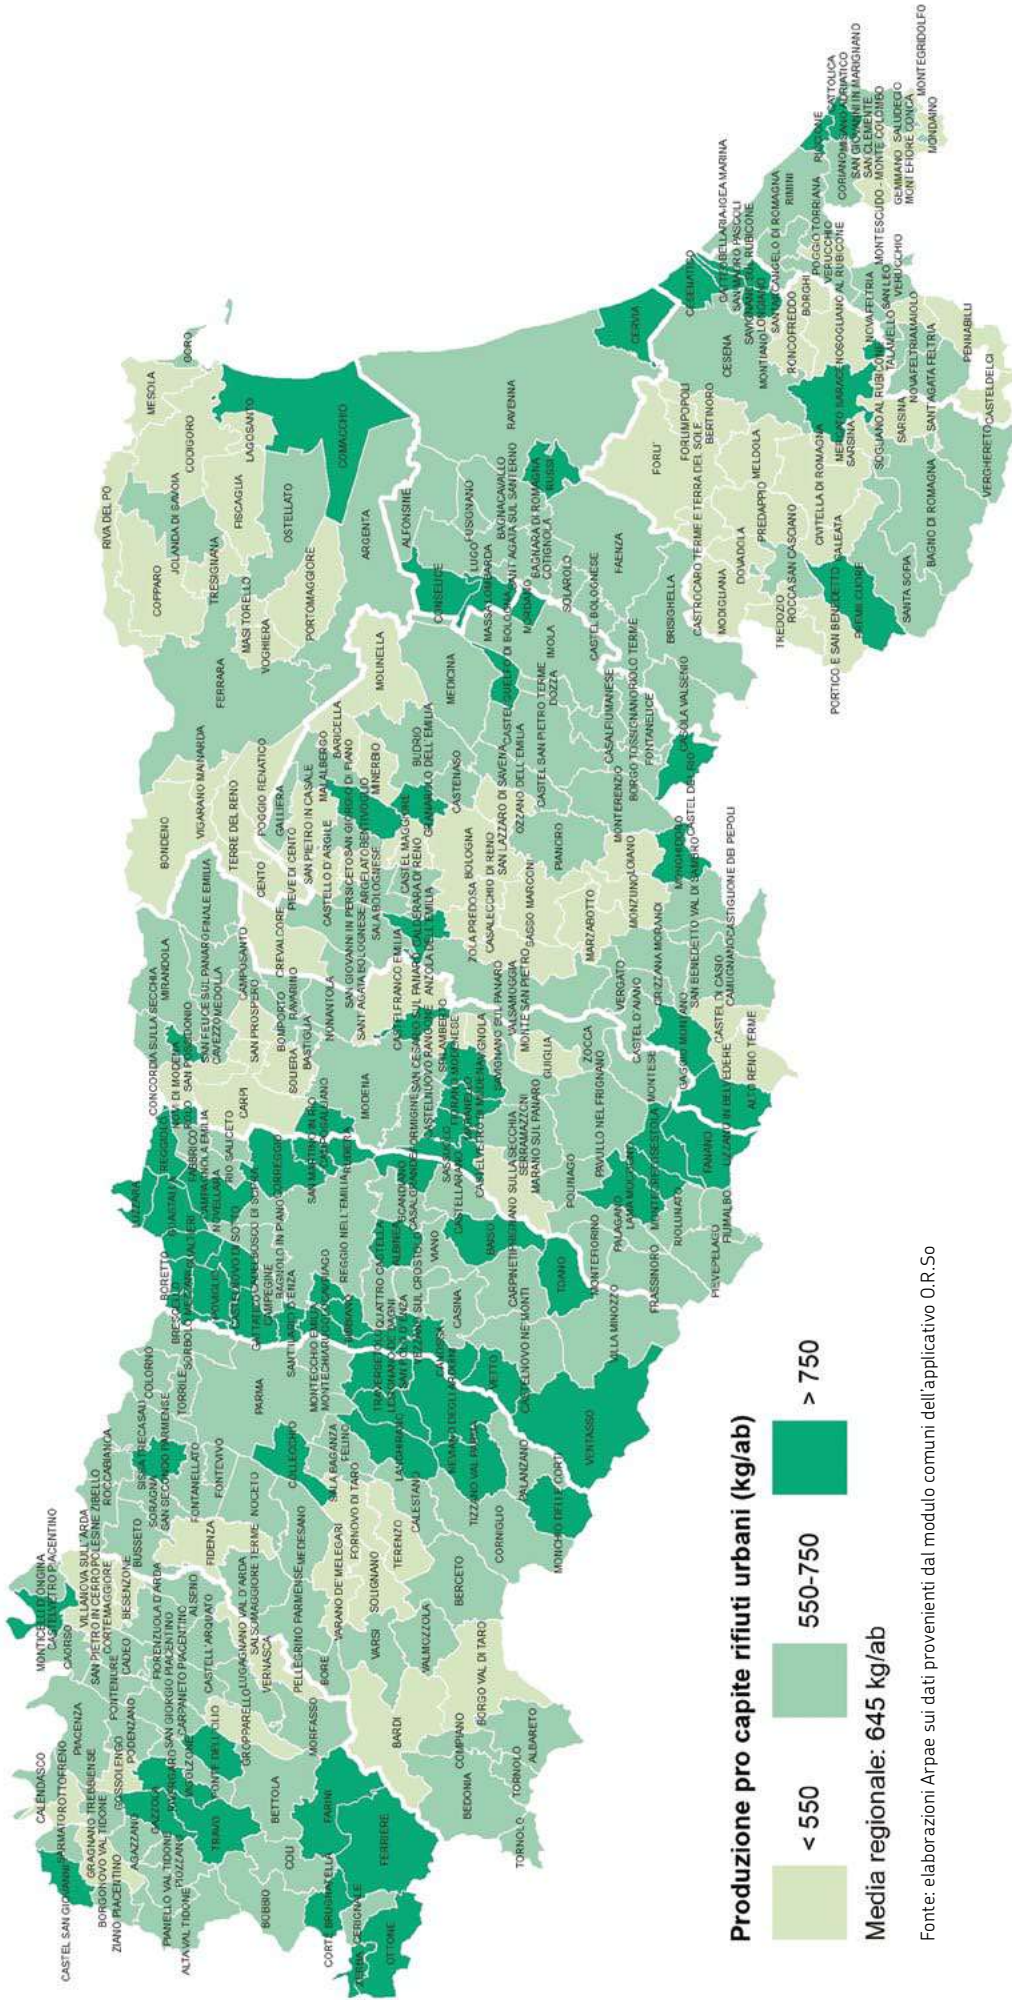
Produzione pro capite rifiuti urbani (kg/ab)

< 550

550-750

> 750

Media regionale: 645 kg/ab

Fonte: elaborazioni Arpae sui dati provenienti dal modulo comuni dell'applicativo O.R.So

CASTEL SAN GIOVANNI
CALENDASCO
SARMATO
ROTTOFRENO
GRAGNANO TREBBIENSE
BORGONOVO VAL TIDONE
ZIANO PIACENTINO
PIANELLO VAL TIDONE
ALTA VAL TIDONE
PIOZZANO
AGAZZANO
GAZZOLA
GOSSOLENGO
PIACENZA
PODENZANO
RIVERGARO
VIGOLZONE
TRAVO
BOBBIO
COLI
CORTE BRUGNATELLA
CERIGNALE
ZERBA
OTTONE
FERRIERE
FARINI
BETTOLA
PONTE DELL'OLIO
GROPPARELLO
MORFASSO
CAORSO
MONTICELLI D'ONGINA
CASTELVETRO PIACENTINO
VILLANOVA SULL'ARDA
SAN PIETRO IN CERRO
POLESINE ZIBELLO
CORTEMAGGIORE
FONTEVIVO
CADEO
BESENZONE
FIORENZUOLA D'ARDA
SAN GIORGIO PIACENTINO
CARPANETO PIACENTINO
CASTELL'ARQUATO
LUGAGNANO VAL D'ARDA
VERNASCA
SALSOMAGGIORE TERME
ALSENO
BUSSETO
FIDENZA
PELLEGRINO PARMENSE
BORE
VARANO DE' MELEGARI
VARSI
BARDI
BEDONIA
COMPIANO
TORNOLO
ALBARETO
BORGO VAL DI TARO
VALMOZZOLA
SOLIGNANO
BERCETO
TERENZO
FORNOVO DI TARO
MEDESANO
NOCETO
ROCCABIANCA
SISSA TRECASALI
SORAGNA
SAN SECONDO PARMENSE
COLORNO
TORRILE
FONTANELLATO
PARMA
COLLECCHIO
SALA BAGANZA
FELINO
CALESTANO
CORNIGLIO
TIZZANO VAL PARMA
LANGHIRANO
NEVIANO DEGLI ARDUINI
PALANZANO
MONCHIO DELLE CORTI
TRAVERSETOLO
LESIGNANO DE' BAGNI
MONTECHIARUGOLO
SORBOLO MEZZANI
BRESCELLO
BORETTO
GUALTIERI
POVIGLIO
CASTELNOVO DI SOTTO
GATTATICO
CAMPEGINE
SANT'ILARIO D'ENZA
MONTECCHIO EMILIA
BIBBIANO
CAVRIAGO
SAN POLO D'ENZA
QUATTRO CASTELLA
VEZZANO SUL CROSTOLO
CANOSSA
VETTO
CASTELNOVO NE' MONTI
VENTASSO
CASINA
CARPINETI
TOANO
VILLA MINOZZO
BAISO
VIANO
ALBINEA
REGGIO NELL'EMILIA
SCANDIANO
CASALGRANDE
RUBIERA
SAN MARTINO IN RIO
CORREGGIO
BAGNOLO IN PIANO
CADELBOSCO DI SOPRA
NOVELLARA
CAMPAGNOLA EMILIA
RIO SALICETO
FABBRICO
ROLO
REGGIOLO
LUZZARA
GUASTALLA
CARPI
NOVI DI MODENA
CONCORDIA SULLA SECCHIA
SAN POSSIDONIO
MIRANDOLA
SAN FELICE SUL PANARO
FINALE EMILIA
CAVEZZO
MEDOLLA
SAN PROSPERO
CAMPOSANTO
SOLIERA
BASTIGLIA
BOMPORTO
RAVARINO
CAMPOGALLIANO
MODENA
NONANTOLA
CASTELFRANCO EMILIA
SAN CESARIO SUL PANARO
FORMIGINE
CASTELNUOVO RANGONE
SPILAMBERTO
CASTELVETRO DI MODENA
MARANELLO
FIORANO MODENESE
SASSUOLO
PRIGNANO SULLA SECCHIA
SERRAMAZZONI
MARANO SUL PANARO
GUIGLIA
VIGNOLA
SAVIGNANO SUL PANARO
ZOCCA
POLINAGO
PAVULLO NEL FRIGNANO
LAMA MOCOGNO
MONTECRETO
SESTOLA
FANANO
RIOLUNATO
FIUMALBO
PIEVEPELAGO
FRASSINORO
MONTEFIORINO
PALAGANO
MONTESE
GAGGIO MONTANO
LIZZANO IN BELVEDERE
ALTO RENO TERME
CASTEL D'AIANO
VERGATO
CASTEL DI CASIO
CAMUGNANO
CASTIGLIONE DEI PEPOLI
SAN BENEDETTO VAL DI SAMBRO
GRIZZANA MORANDI
MONZUNO
LOIANO
MONGHIDORO
MONTE SAN PIETRO
VALSAMOGGIA
SASSO MARCONI
MARZABOTTO
ZOLA PREDOSA
CASALECCHIO DI RENO
BOLOGNA
SAN LAZZARO DI SAVENA
PIANORO
OZZANO DELL'EMILIA
CASTEL SAN PIETRO TERME
MONTERENZIO
ANZOLA DELL'EMILIA
CALDERARA DI RENO
SALA BOLOGNESE
SANT'AGATA BOLOGNESE
SAN GIOVANNI IN PERSICETO
CREVALCORE
ARGELATO
CASTEL MAGGIORE
CASTENASO
GRANAROLO DELL'EMILIA
BUDRIO
MINERBIO
BENTIVOGLIO
SAN GIORGIO DI PIANO
CASTELLO D'ARGILE
PIEVE DI CENTO
CENTO
SAN PIETRO IN CASALE
MALALBERGO
BARICELLA
GALLIERA
POGGIO RENATICO
TERRE DEL RENO
VIGARANO MAINARDA
BONDENO
FERRARA
MOLINELLA
MEDICINA
IMOLA
DOZZA
CASALFIUMANESE
BORGO TOSSIGNANO
FONTANELICE
CASTEL DEL RIO
CASOLA VALSENIO
RIOLO TERME
BRISIGHELLA
CASTEL BOLOGNESE
SOLAROLO
FAENZA
MORDANO
CASTEL GUELFO DI BOLOGNA
MASSA LOMBARDA
CONSELICE
LUGO
SANT'AGATA SUL SANTERNO
BAGNARA DI ROMAGNA
COTIGNOLA
BAGNACAVALLO
FUSIGNANO
ALFONSINE
RUSSI
RAVENNA
CERVIA
ARGENTA
PORTOMAGGIORE
VOGHIERA
MASI TORELLO
OSTELLATO
TRESIGNANA
FISCAGLIA
LAGOSANTO
COMACCHIO
COPPARO
JOLANDA DI SAVOIA
RIVA DEL PO
CODIGORO
MESOLA
GORO
FORLI'
FORLIMPOPOLI
BERTINORO
MELDOLA
PREDAPPIO
DOVADOLA
MODIGLIANA
TREDOZIO
ROCCA SAN CASCIANO
PORTICO E SAN BENEDETTO
PREMILCUORE
SANTA SOFIA
GALEATA
CIVITELLA DI ROMAGNA
CASTROCARO TERME E TERRA DEL SOLE
BAGNO DI ROMAGNA
VERGHERETO
SARSINA
MERCATO SARACENO
SOGLIANO AL RUBICONE
CESENA
CESENATICO
GAMBETTOLA
GATTEO
SAVIGNANO SUL RUBICONE
SAN MAURO PASCOLI
GATTEO A MARE
LONGIANO
MONTIANO
RONCOFREDDO
BORGHI
SANTARCANGELO DI ROMAGNA
POGGIO TORRIANA
VERUCCHIO
RIMINI
RICCIONE
CORIANO
MISANO ADRIATICO
CATTOLICA
SAN GIOVANNI IN MARIGNANO
SAN CLEMENTE
MONTESCUDO - MONTE COLOMBO
GEMMANO
SALUDECIO
MONTEFIORE CONCA
MORCIANO DI ROMAGNA
MONTEGRIDOLFO
MONDAINO
NOVAFELTRIA
SAN LEO
TALAMELLO
MAIOLO
PENNABILLI
SANT'AGATA FELTRIA
CASTELDELCI